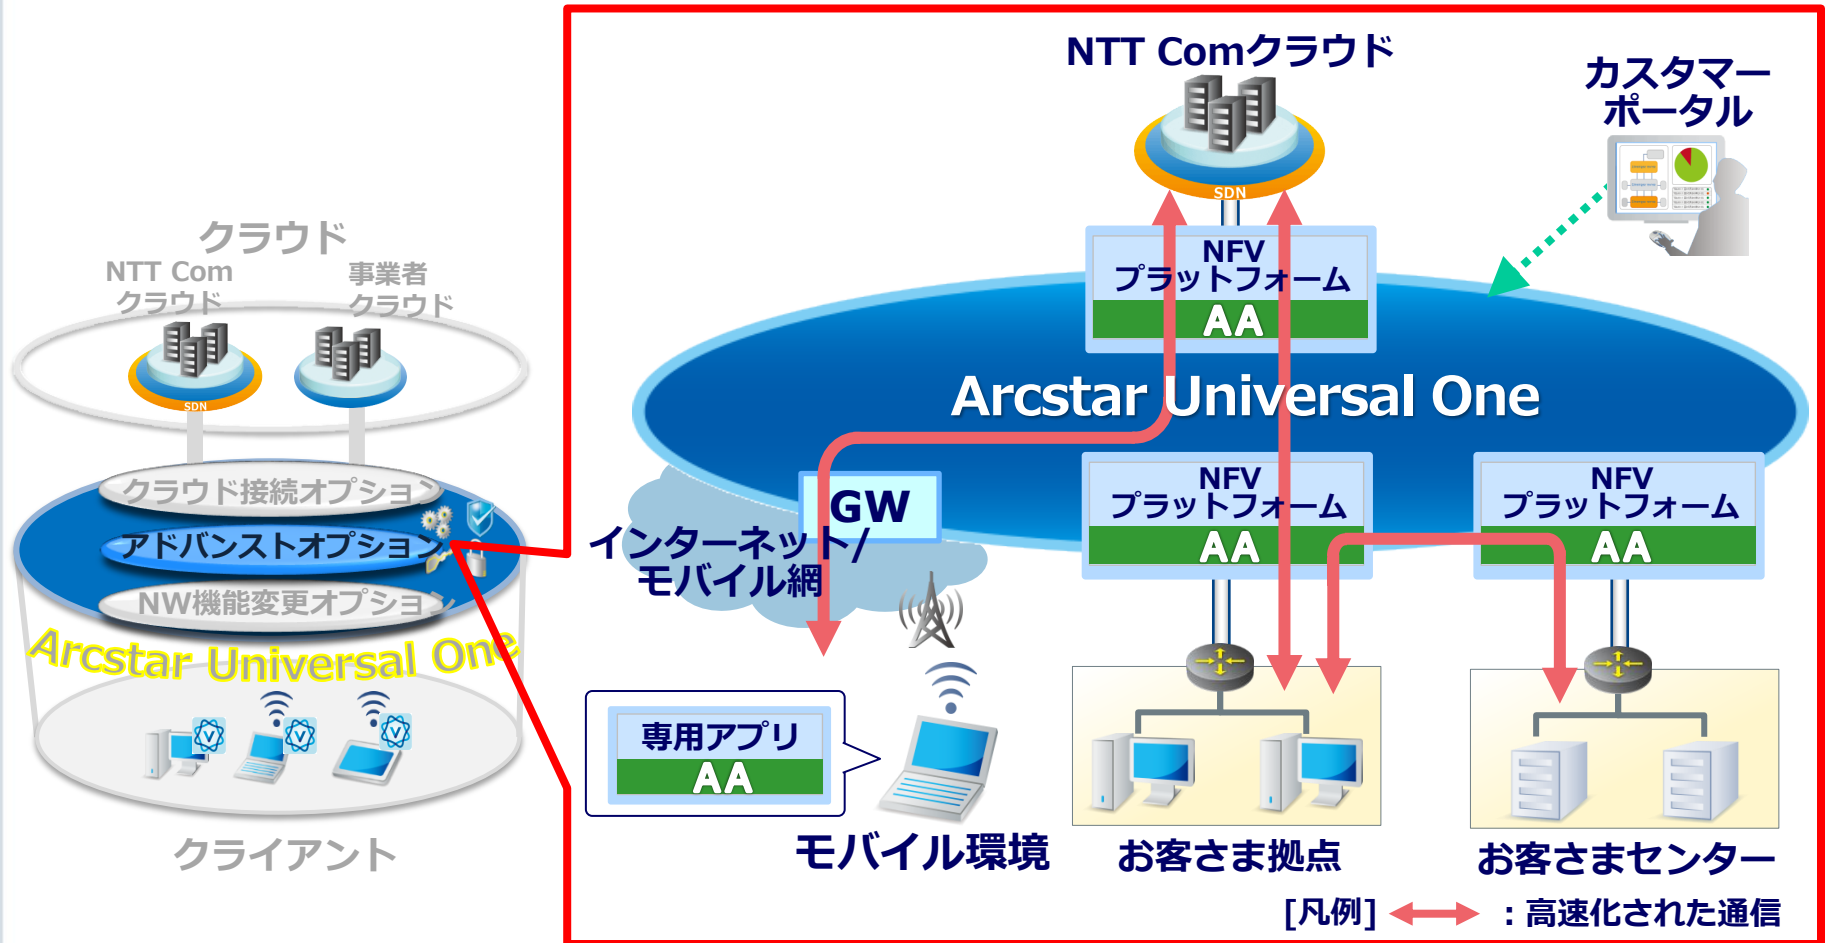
クラウド
NTT Com クラウド
事業者 クラウド
SDN
クラウド接続オプション
アドバンストオプション
NW機能変更オプション
Arcstar Universal One
クライアント

NTT Comクラウド
SDN
カスタマーポータル
NFV プラットフォーム
AA
Arcstar Universal One
GW
インターネット/モバイル網
NFV プラットフォーム
AA
NFV プラットフォーム
AA
専用アプリ
AA
モバイル環境
お客さま拠点
お客さまセンター
[凡例] ：高速化された通信